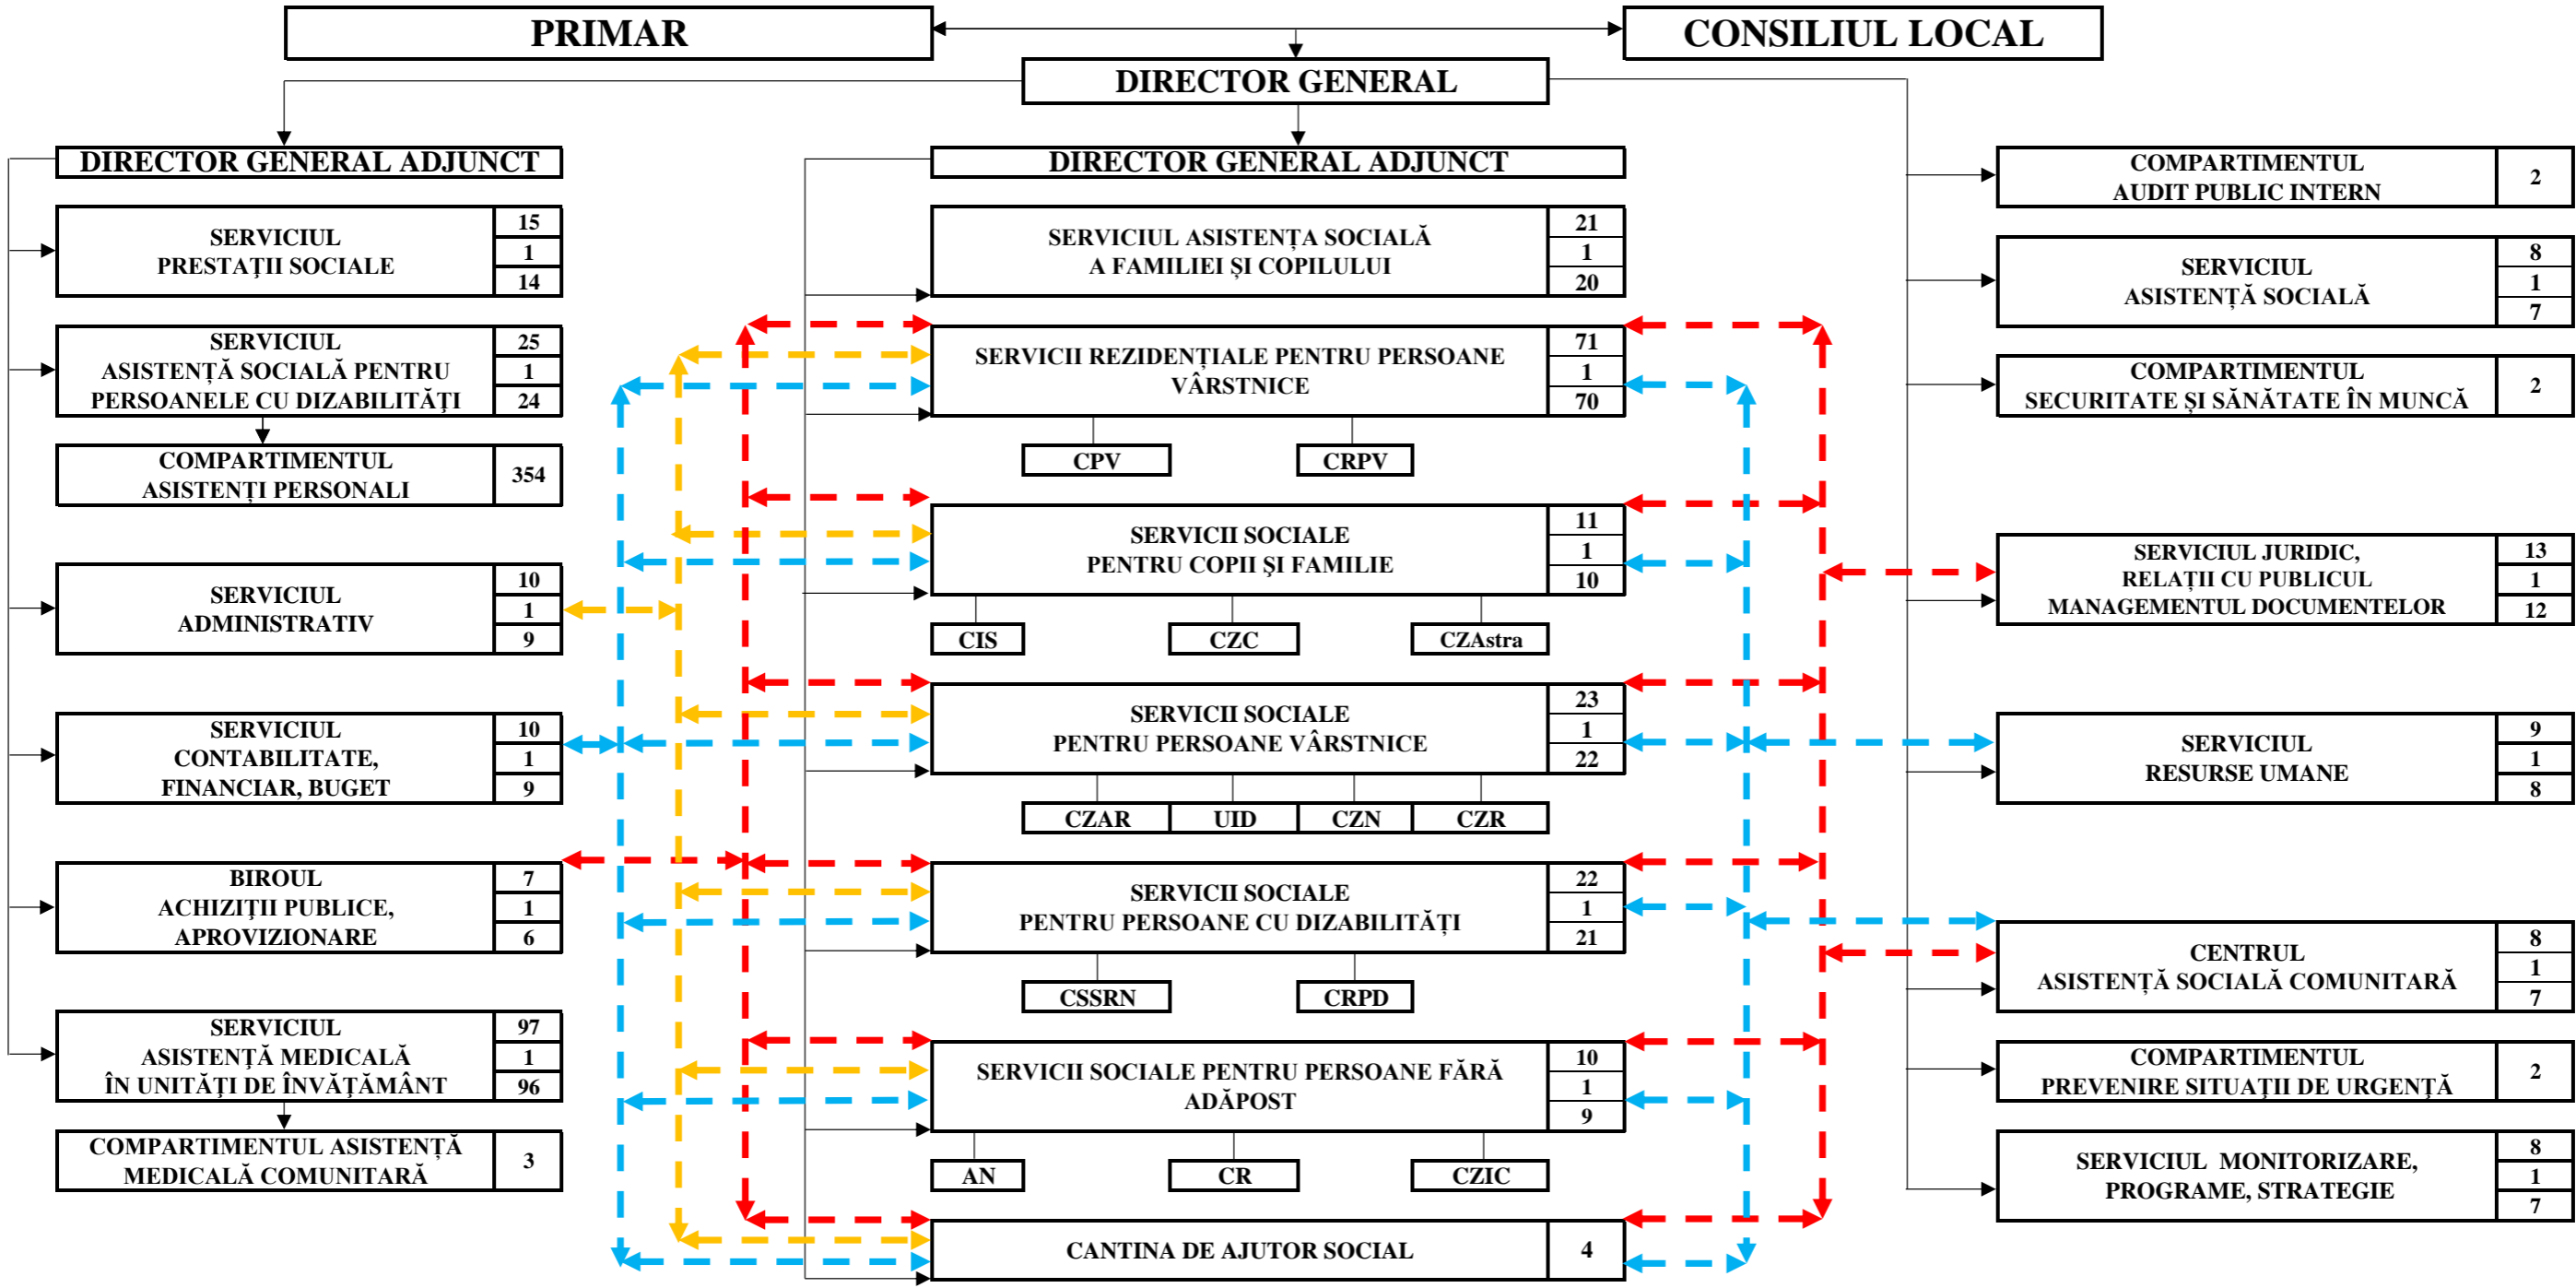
PRIMAR

CONSILIUL LOCAL

DIRECTOR GENERAL

DIRECTOR GENERAL ADJUNCT

| SERVICIUL PRESTAȚII SOCIALE | 15 / 1 / 14 |
|---|---|
| SERVICIUL ASISTENȚĂ SOCIALĂ PENTRU PERSOANELE CU DIZABILITĂȚI | 25 / 1 / 24 |
| COMPARTIMENTUL ASISTENȚI PERSONALI | 354 |
| SERVICIUL ADMINISTRATIV | 10 / 1 / 9 |
| SERVICIUL CONTABILITATE, FINANCIAR, BUGET | 10 / 1 / 9 |
| BIROUL ACHIZIȚII PUBLICE, APROVIZIONARE | 7 / 1 / 6 |
| SERVICIUL ASISTENȚĂ MEDICALĂ ÎN UNITĂȚI DE ÎNVĂȚĂMÂNT | 97 / 1 / 96 |
| COMPARTIMENTUL ASISTENȚĂ MEDICALĂ COMUNITARĂ | 3 |

DIRECTOR GENERAL ADJUNCT

| SERVICIUL ASISTENȚA SOCIALĂ A FAMILIEI ȘI COPILULUI | 21 / 1 / 20 |
|---|---|
| SERVICII REZIDENȚIALE PENTRU PERSOANE VÂRSTNICE | 71 / 1 / 70 |
| SERVICII SOCIALE PENTRU COPII ȘI FAMILIE | 11 / 1 / 10 |
| SERVICII SOCIALE PENTRU PERSOANE VÂRSTNICE | 23 / 1 / 22 |
| SERVICII SOCIALE PENTRU PERSOANE CU DIZABILITĂȚI | 22 / 1 / 21 |
| SERVICII SOCIALE PENTRU PERSOANE FĂRĂ ADĂPOST | 10 / 1 / 9 |
| CANTINA DE AJUTOR SOCIAL | 4 |

CPV CRPV

CIS CZC CZAstra

CZAR UID CZN CZR

CSSRN CRPD

AN CR CZIC

| COMPARTIMENTUL AUDIT PUBLIC INTERN | 2 |
|---|---|
| SERVICIUL ASISTENȚĂ SOCIALĂ | 8 / 1 / 7 |
| COMPARTIMENTUL SECURITATE ȘI SĂNĂTATE ÎN MUNCĂ | 2 |
| SERVICIUL JURIDIC, RELAȚII CU PUBLICUL MANAGEMENTUL DOCUMENTELOR | 13 / 1 / 12 |
| SERVICIUL RESURSE UMANE | 9 / 1 / 8 |
| CENTRUL ASISTENȚĂ SOCIALĂ COMUNITARĂ | 8 / 1 / 7 |
| COMPARTIMENTUL PREVENIRE SITUAȚII DE URGENȚĂ | 2 |
| SERVICIUL MONITORIZARE, PROGRAME, STRATEGIE | 8 / 1 / 7 |